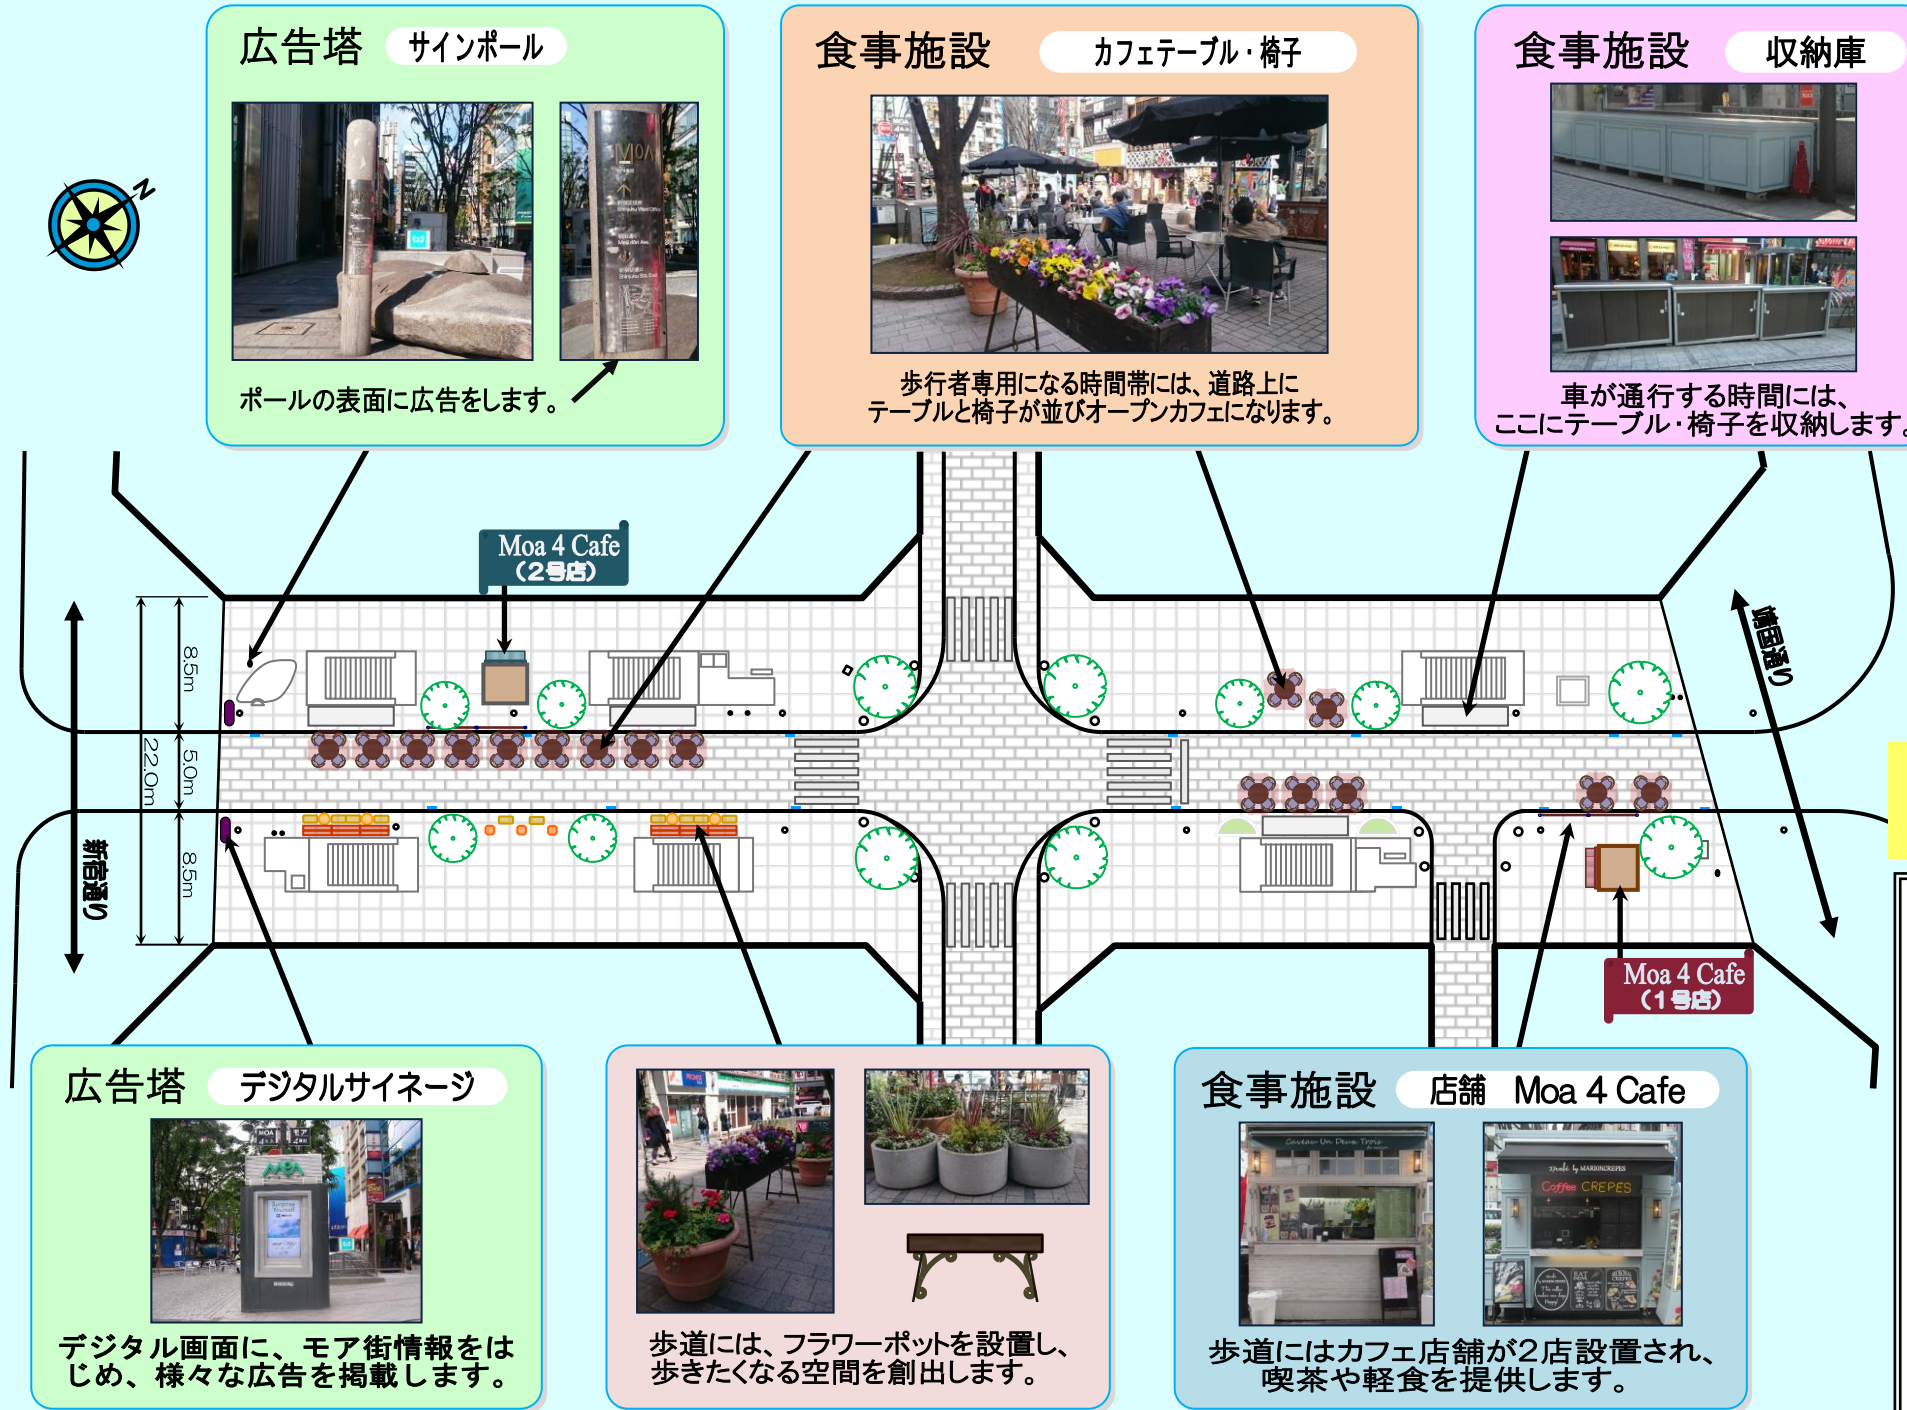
広告塔 サインポール

ポールの表面に広告をします。

食事施設 カフェテーブル・椅子

歩行者専用になる時間帯には、道路上にテーブルと椅子が並びオープンカフェになります。

食事施設 収納庫

車が通行する時間には、ここにテーブル・椅子を収納します。

Moa 4 Cafe (2号店)

8.5m
22.0m
5.0m
8.5m

新宿通り

靖国通り

Moa 4 Cafe (1号店)

広告塔 デジタルサイネージ

デジタル画面に、モア街情報をはじめ、様々な広告を掲載します。

歩道には、フラワーポットを設置し、歩きたくなる空間を創出します。

食事施設 店舗 Moa 4 Cafe

歩道にはカフェ店舗が2店設置され、喫茶や軽食を提供します。